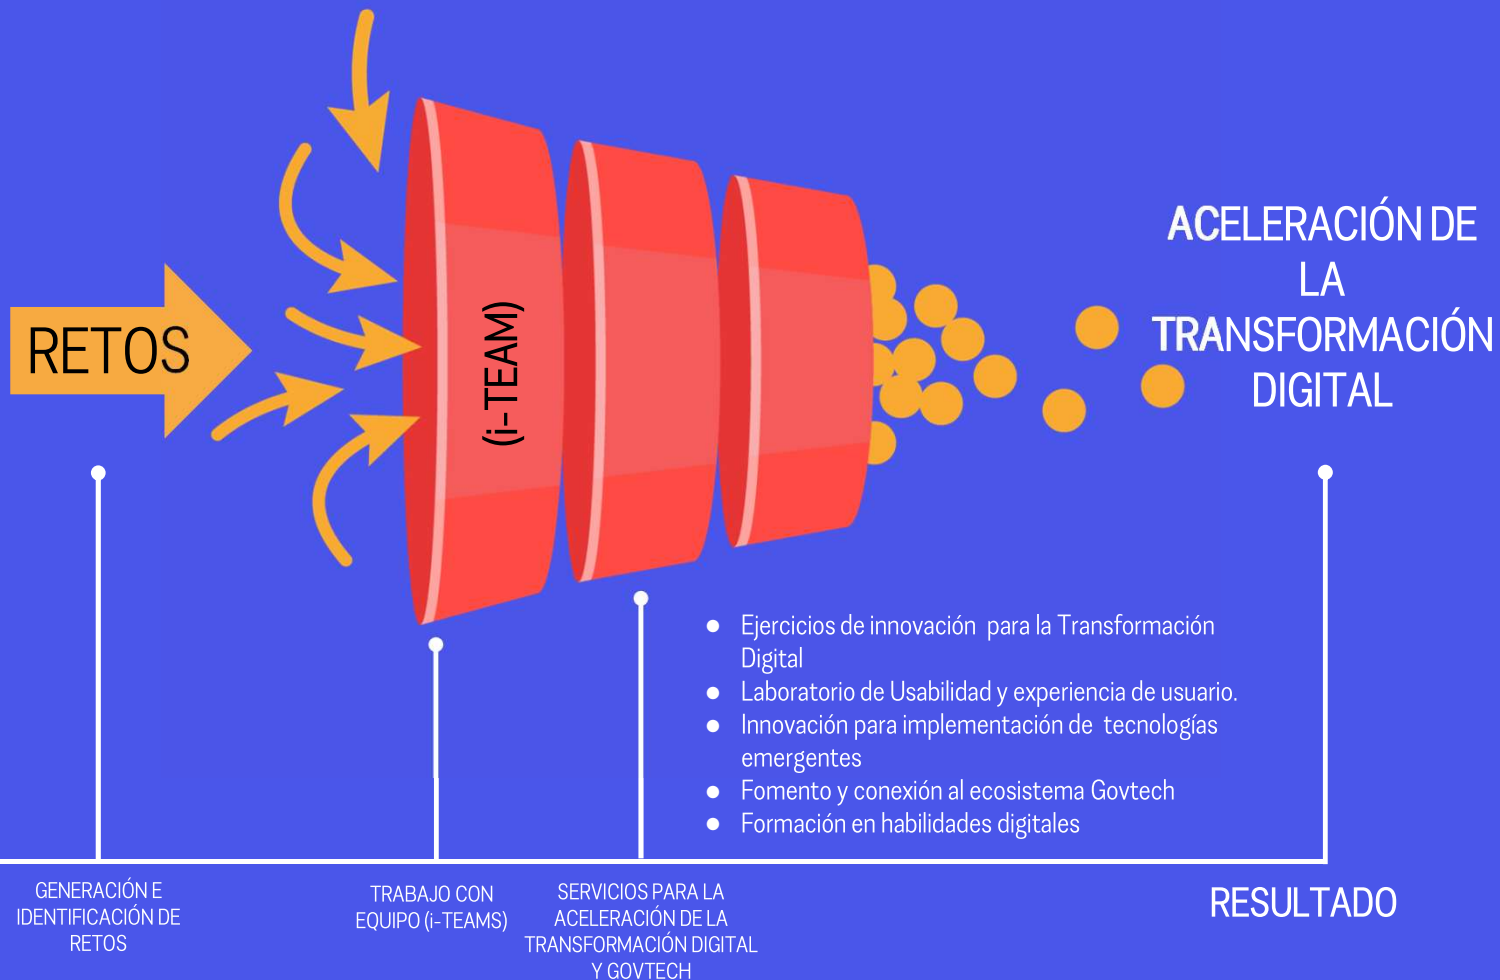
RETOS

(i-TEAM)

ACELERACIÓN DE LA TRANSFORMACIÓN DIGITAL

- Ejercicios de innovación para la Transformación Digital
- Laboratorio de Usabilidad y experiencia de usuario.
- Innovación para implementación de tecnologías emergentes
- Fomento y conexión al ecosistema Govtech
- Formación en habilidades digitales

GENERACIÓN E IDENTIFICACIÓN DE RETOS

TRABAJO CON EQUIPO (i-TEAMS)

SERVICIOS PARA LA ACELERACIÓN DE LA TRANSFORMACIÓN DIGITAL Y GOVTECH

RESULTADO